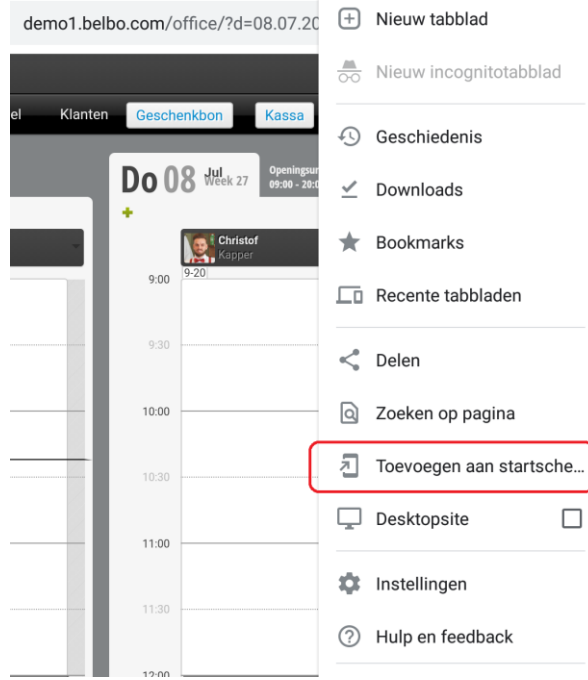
demo1.belbo.com/office/?d=08.07.20

el Klanten Geschenkbon Kassa

Do 08 Jul Week 27 Openingsur 09:00 - 20:0

Christof Kapper 9-20

9:00
9:30
10:00
10:30
11:00
11:30
12:00

Nieuw tabblad
Nieuw incognitotabblad
Geschiedenis
Downloads
Bookmarks
Recente tabbladen
Delen
Zoeken op pagina
Toevoegen aan startsche...
Desktopsite
Instellingen
Hulp en feedback